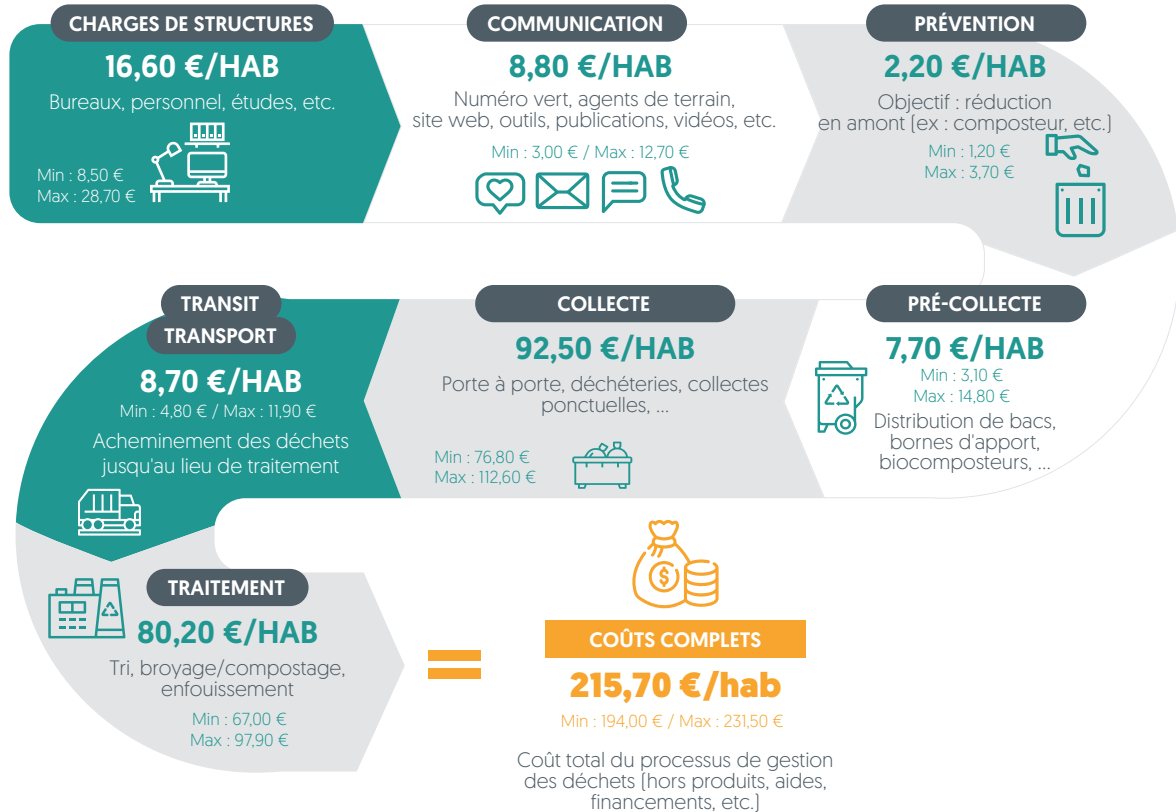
CHARGES DE STRUCTURES
16,60 €/HAB
Bureaux, personnel, études, etc.
Min : 8,50 €
Max : 28,70 €

COMMUNICATION
8,80 €/HAB
Numéro vert, agents de terrain, site web, outils, publications, vidéos, etc.
Min : 3,00 € / Max : 12,70 €

PRÉVENTION
2,20 €/HAB
Objectif : réduction en amont (ex : composteur, etc.)
Min : 1,20 €
Max : 3,70 €

TRANSIT
TRANSPORT
8,70 €/HAB
Min : 4,80 € / Max : 11,90 €
Acheminement des déchets jusqu'au lieu de traitement

COLLECTE
92,50 €/HAB
Porte à porte, déchèteries, collectes ponctuelles, ...
Min : 76,80 €
Max : 112,60 €

PRÉ-COLLECTE
7,70 €/HAB
Min : 3,10 €
Max : 14,80 €
Distribution de bacs, bornes d'apport, biocomposteurs, ...

TRAITEMENT
80,20 €/HAB
Tri, broyage/compostage, enfouissement
Min : 67,00 €
Max : 97,90 €

=

COÛTS COMPLETS
215,70 €/hab
Min : 194,00 € / Max : 231,50 €
Coût total du processus de gestion des déchets (hors produits, aides, financements, etc.)